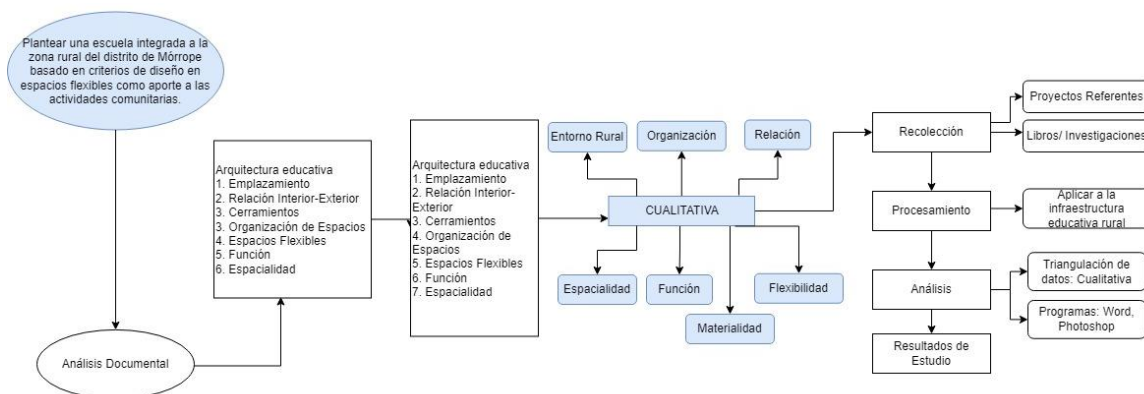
Plantear una escuela integrada a la zona rural del distrito de Mórrope basado en criterios de diseño en espacios flexibles como aporte a las actividades comunitarias.

Análisis Documental

Arquitectura educativa
1. Emplazamiento
2. Relación Interior-Exterior
3. Cerramientos
3. Organización de Espacios
4. Espacios Flexibles
5. Función
6. Espacialidad

Arquitectura educativa
1. Emplazamiento
2. Relación Interior-Exterior
3. Cerramientos
4. Organización de Espacios
5. Espacios Flexibles
6. Función
7. Espacialidad

Entorno Rural

Organización

Relación

CUALITATIVA

Espacialidad

Función

Materialidad

Flexibilidad

Recolección

Proyectos Referentes

Libros/ Investigaciones

Procesamiento

Aplicar a la infraestructura educativa rural

Análisis

Triangulación de datos: Cualitativa

Programas: Word, Photoshop

Resultados de Estudio